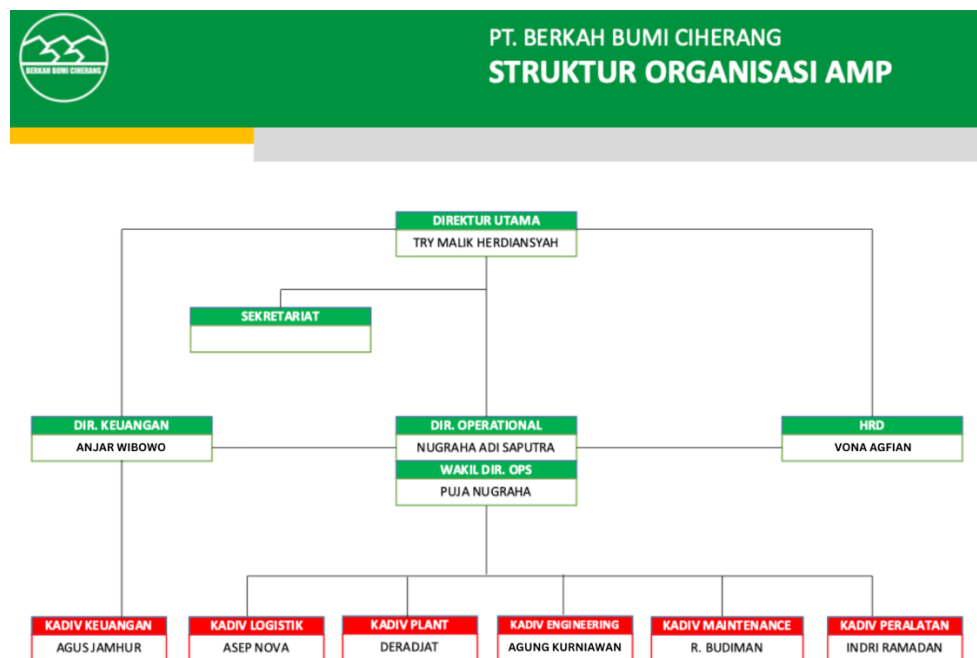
BERKAH BUMI CIHERANG

PT. BERKAH BUMI CIHERANG
STRUKTUR ORGANISASI AMP

DIREKTUR UTAMA
TRY MALIK HERDIANSYAH

SEKRETARIAT

DIR. KEUANGAN
ANJAR WIBOWO

DIR. OPERATIONAL
NUGRAHA ADI SAPUTRA

WAKIL DIR. OPS
PUJA NUGRAHA

HRD
VONA AGFIAN

KADIV KEUANGAN
AGUS JAMHUR

KADIV LOGISTIK
ASEP NOVA

KADIV PLANT
DERADJAT

KADIV ENGINEERING
AGUNG KURNIAWAN

KADIV MAINTENANCE
R. BUDIMAN

KADIV PERALATAN
INDRI RAMADAN